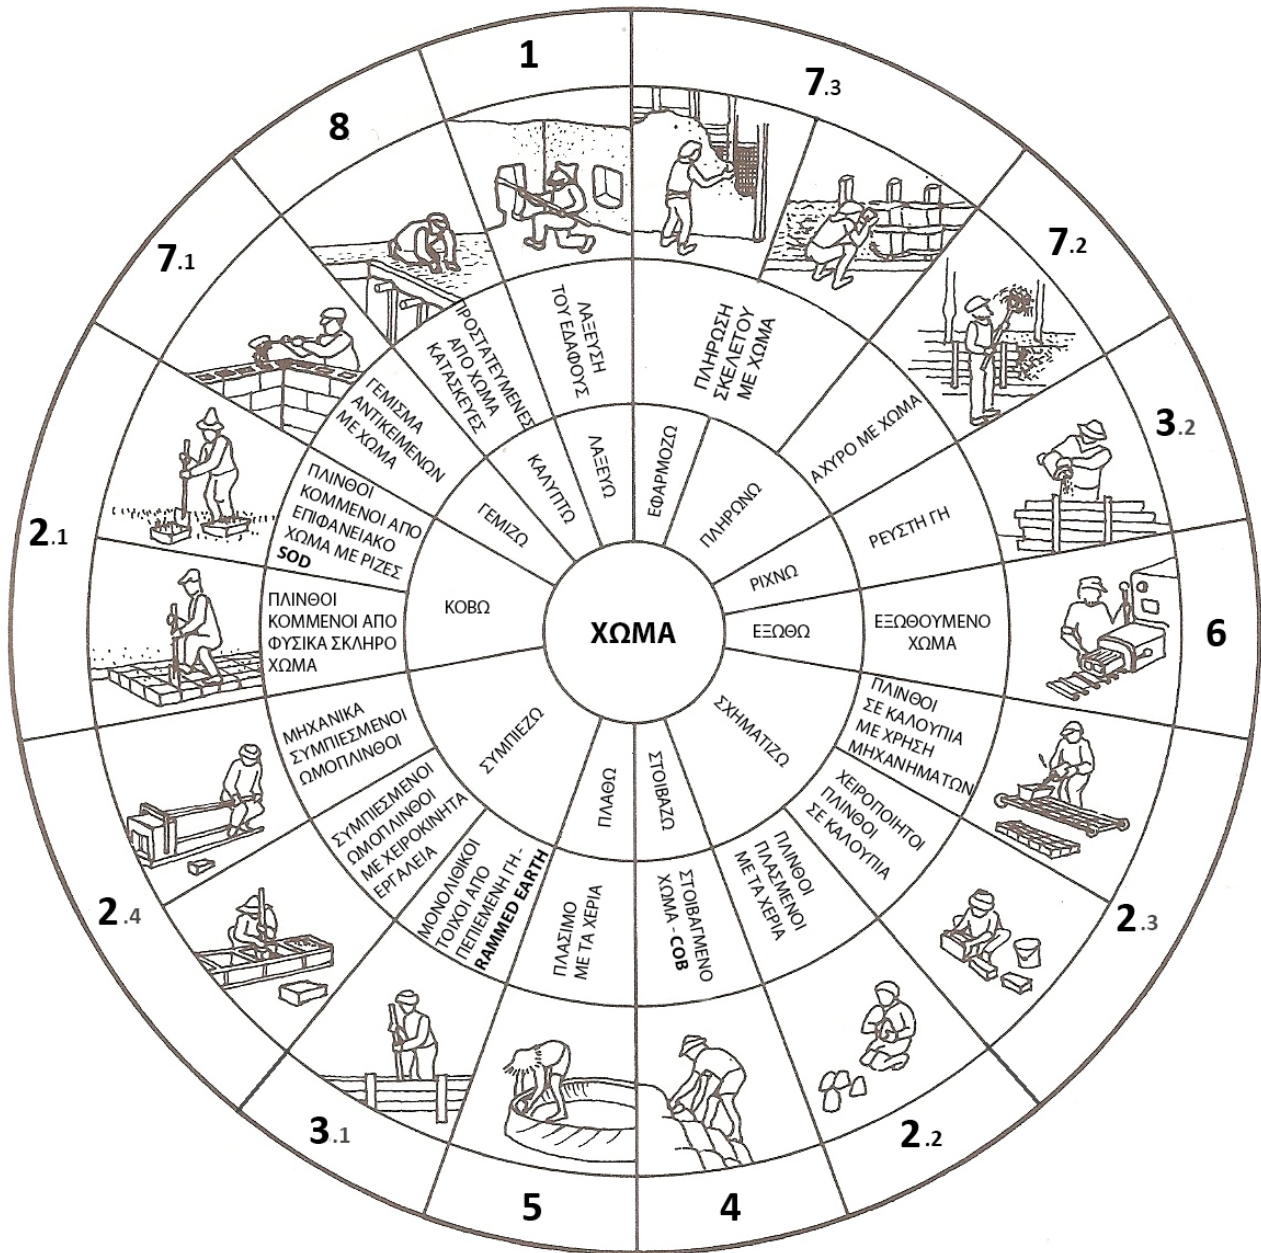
ΧΩΜΑ

ΛΑΞΕΥΩ
ΛΑΞΕΥΣΗ ΤΟΥ ΕΔΑΦΟΥΣ
1

ΕΦΑΡΜΟΖΩ
ΠΛΗΡΩΣΗ ΣΚΕΛΕΤΟΥ ΜΕ ΧΩΜΑ
7.3

ΠΛΗΡΩΝΩ
ΑΧΥΡΟ ΜΕ ΧΩΜΑ
7.2

ΡΙΧΝΩ
ΡΕΥΣΤΗ ΓΗ
3.2

ΕΞΩΘΩ
ΕΞΩΘΟΥΜΕΝΟ ΧΩΜΑ
6

ΣΧΗΜΑΤΙΖΩ
ΠΛΙΝΘΟΙ ΣΕ ΚΑΛΟΥΠΙΑ ΜΕ ΧΡΗΣΗ ΜΗΧΑΝΗΜΑΤΩΝ
ΧΕΙΡΟΠΟΙΗΤΟΙ ΠΛΙΝΘΟΙ ΣΕ ΚΑΛΟΥΠΙΑ
2.3
ΠΛΙΝΘΟΙ ΠΛΑΣΜΕΝΟΙ ΜΕ ΤΑ ΧΕΡΙΑ
2.2

ΣΤΟΙΒΑΖΩ
ΣΤΟΙΒΑΓΜΕΝΟ ΧΩΜΑ - COB
4

ΠΛΑΘΩ
ΠΛΑΣΙΜΟ ΜΕ ΤΑ ΧΕΡΙΑ
5

ΣΥΜΠΙΕΖΩ
ΜΟΝΟΛΙΘΙΚΟΙ ΤΟΙΧΟΙ ΑΠΟ ΠΕΠΙΕΣΜΕΝΗ ΓΗ - RAMMED EARTH
3.1
ΣΥΜΠΙΕΣΜΕΝΟΙ ΩΜΟΠΛΙΝΘΟΙ ΜΕ ΧΕΙΡΟΚΙΝΗΤΑ ΕΡΓΑΛΕΙΑ
2.4
ΜΗΧΑΝΙΚΑ ΣΥΜΠΙΕΣΜΕΝΟΙ ΩΜΟΠΛΙΝΘΟΙ

ΚΟΒΩ
ΠΛΙΝΘΟΙ ΚΟΜΜΕΝΟΙ ΑΠΟ ΦΥΣΙΚΑ ΣΚΛΗΡΟ ΧΩΜΑ
ΠΛΙΝΘΟΙ ΚΟΜΜΕΝΟΙ ΑΠΟ ΕΠΙΦΑΝΕΙΑΚΟ ΧΩΜΑ ΜΕ ΡΙΖΕΣ SOD
2.1

ΓΕΜΙΖΩ
ΓΕΜΙΣΜΑ ΑΝΤΙΚΕΙΜΕΝΩΝ ΜΕ ΧΩΜΑ
7.1

ΚΑΛΥΠΤΩ
ΠΡΟΣΤΑΤΕΥΜΕΝΕΣ ΑΠΟ ΧΩΜΑ ΚΑΤΑΣΚΕΥΕΣ
8